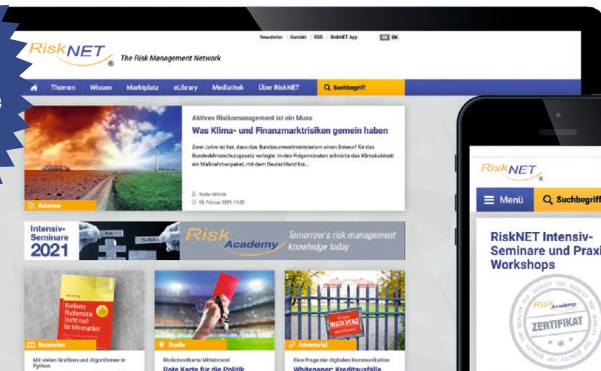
RiskNET The Risk Management Network

Newsletter | Kontakt | RSS | RiskNET App

Themen Wissen Marktplatz eLibrary Mediathek Über RiskNET Suchbegriff

Aktives Risikomanagement ist ein Muss

Was Klima- und Finanzmarktrisiken gemein haben

Zwei Jahre ist her, dass das Bundesumweltministerium einen Entwurf für das Bundesklimaschutzgesetz vorlegte. In den Folgemonaten schnürte das Klimakabinett ein Maßnahmenpaket, mit dem Deutschland bis...

Stefan Mörk

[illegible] Februar 2021, 14:05

Kolumne

Intensiv-Seminare 2021

Risk Academy Tomorrow's risk management knowledge today

Risikokompetenz Mathematik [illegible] für Informatiker

Rezension

Mit vielen Grafiken und Algorithmen in Python

Studie

Risikokultur im Mittelstand

Rote Karte für die Politik

INSOLVENZ

Advertorial

Eine Frage der digitalen Kommunikation

Whitepaper: Kreditausfälle

RiskNET

Menü Suchbegriff

RiskNET Intensiv-Seminare und Praxis-Workshops

Risk Academy ZERTIFIKAT